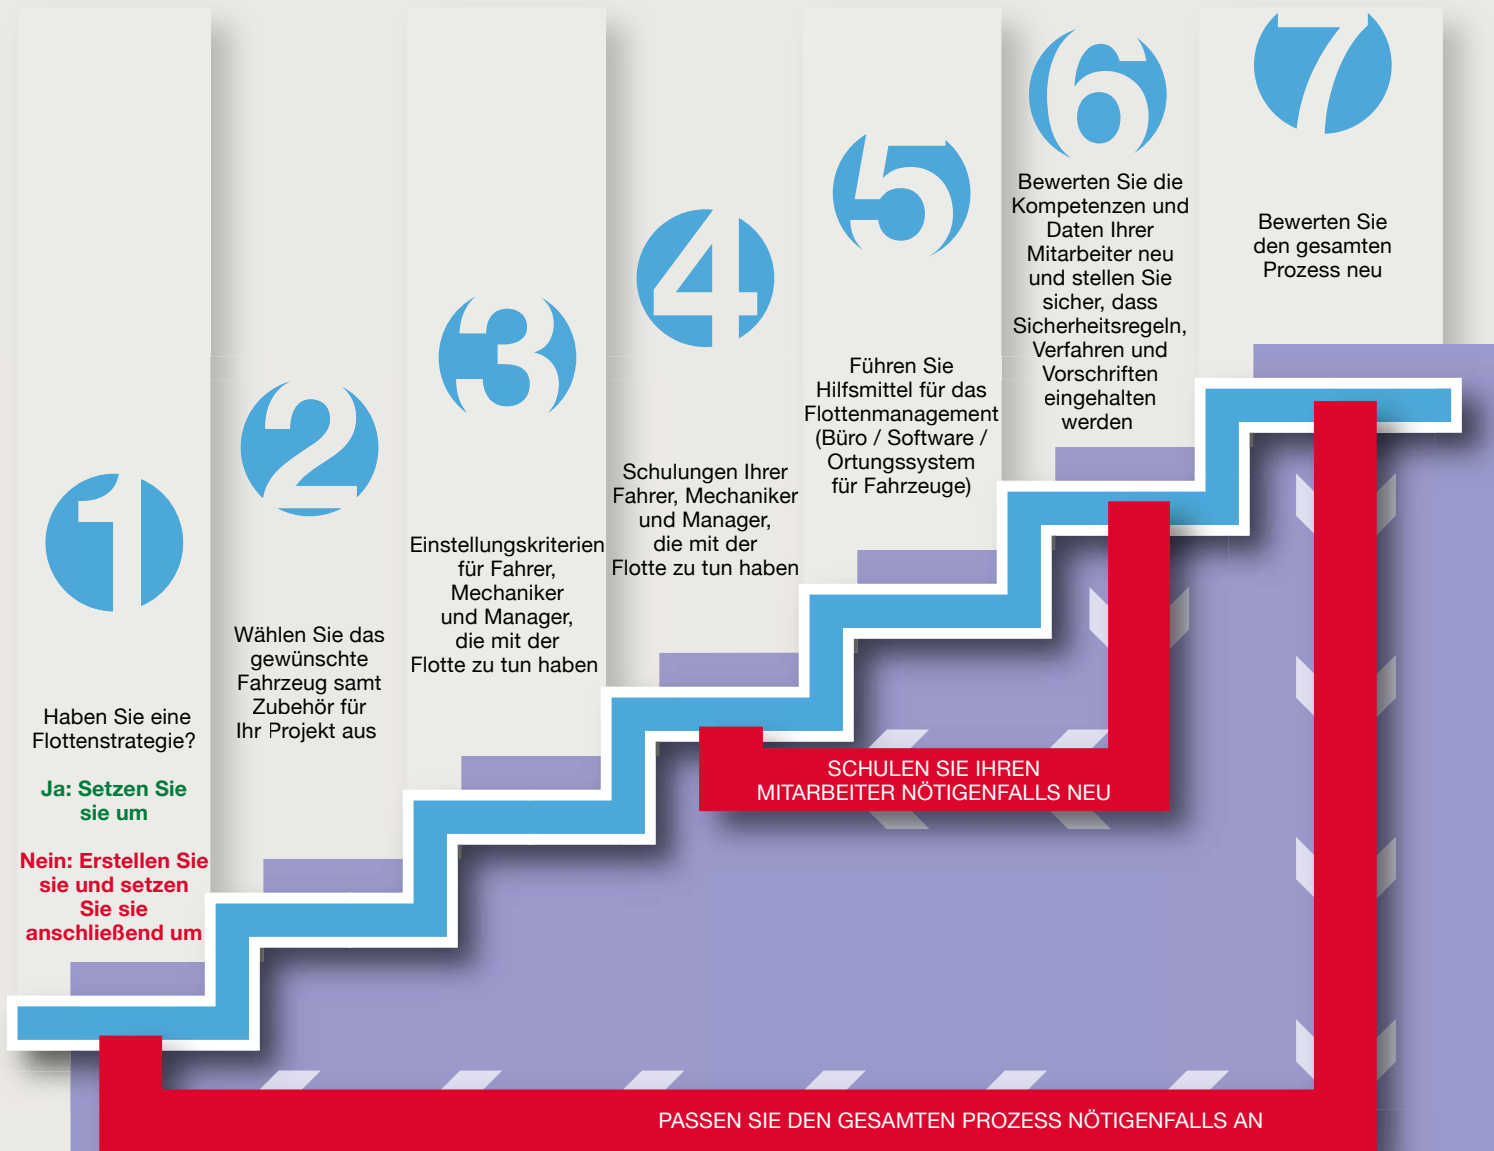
1

Haben Sie eine Flottenstrategie?

Ja: Setzen Sie sie um

Nein: Erstellen Sie sie und setzen Sie sie anschließend um

2

Wählen Sie das gewünschte Fahrzeug samt Zubehör für Ihr Projekt aus

3

Einstellungskriterien für Fahrer, Mechaniker und Manager, die mit der Flotte zu tun haben

4

Schulungen Ihrer Fahrer, Mechaniker und Manager, die mit der Flotte zu tun haben

5

Führen Sie Hilfsmittel für das Flottenmanagement (Büro / Software / Ortungssystem für Fahrzeuge)

6

Bewerten Sie die Kompetenzen und Daten Ihrer Mitarbeiter neu und stellen Sie sicher, dass Sicherheitsregeln, Verfahren und Vorschriften eingehalten werden

7

Bewerten Sie den gesamten Prozess neu

SCHULEN SIE IHREN MITARBEITER NÖTIGENFALLS NEU

PASSEN SIE DEN GESAMTEN PROZESS NÖTIGENFALLS AN